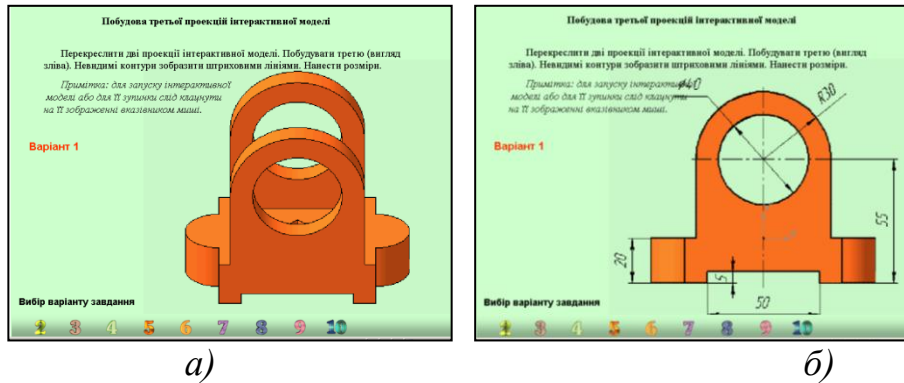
Побудова третьої проекції інтерактивної моделі

Перекреслити дві проекції інтерактивної моделі. Побудувати третю (вигляд зліва). Невидимі контури зобразити штриховими лініями. Нанести розміри.

Примітка: для запуску інтерактивної моделі або для її зупинки слід клацнути на її зображенні вказівником миші.

Варіант 1

Вибір варіанту завдання

1 3 4 5 6 7 8 9 10

а)

Побудова третьої проекції інтерактивної моделі

Перекреслити дві проекції інтерактивної моделі. Побудувати третю (вигляд зліва). Невидимі контури зобразити штриховими лініями. Нанести розміри.

Примітка: для запуску інтерактивної моделі або для її зупинки слід клацнути на її зображенні вказівником миші.

Варіант 1

$\phi 40$

R30

55

20

5

50

Вибір варіанту завдання

1 3 4 5 6 7 8 9 10

б)